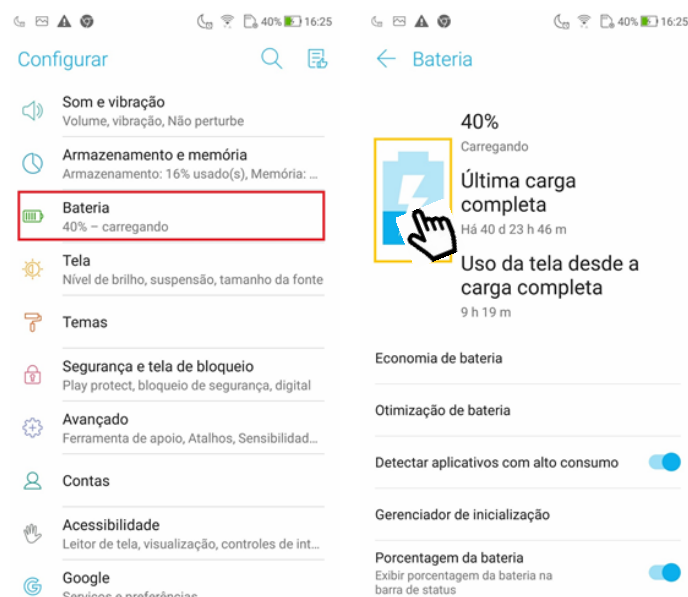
40% 16:25

Configurar

Som e vibração
Volume, vibração, Não perturbe

Armazenamento e memória
Armazenamento: 16% usado(s), Memória:

Bateria
40% – carregando

Tela
Nível de brilho, suspensão, tamanho da fonte

Temas

Segurança e tela de bloqueio
Play protect, bloqueio de segurança, digital

Avançado
Ferramenta de apoio, Atalhos, Sensibilidad

Contas

Acessibilidade
Leitor de tela, visualização, controles de int

Google
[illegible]

40% 16:25

Bateria

40%
Carregando

Última carga completa
Há 40 d 23 h 46 m

Uso da tela desde a carga completa
9 h 19 m

Economia de bateria

Otimização de bateria

Detectar aplicativos com alto consumo

Gerenciador de inicialização

Porcentagem da bateria
Exibir porcentagem da bateria na barra de status